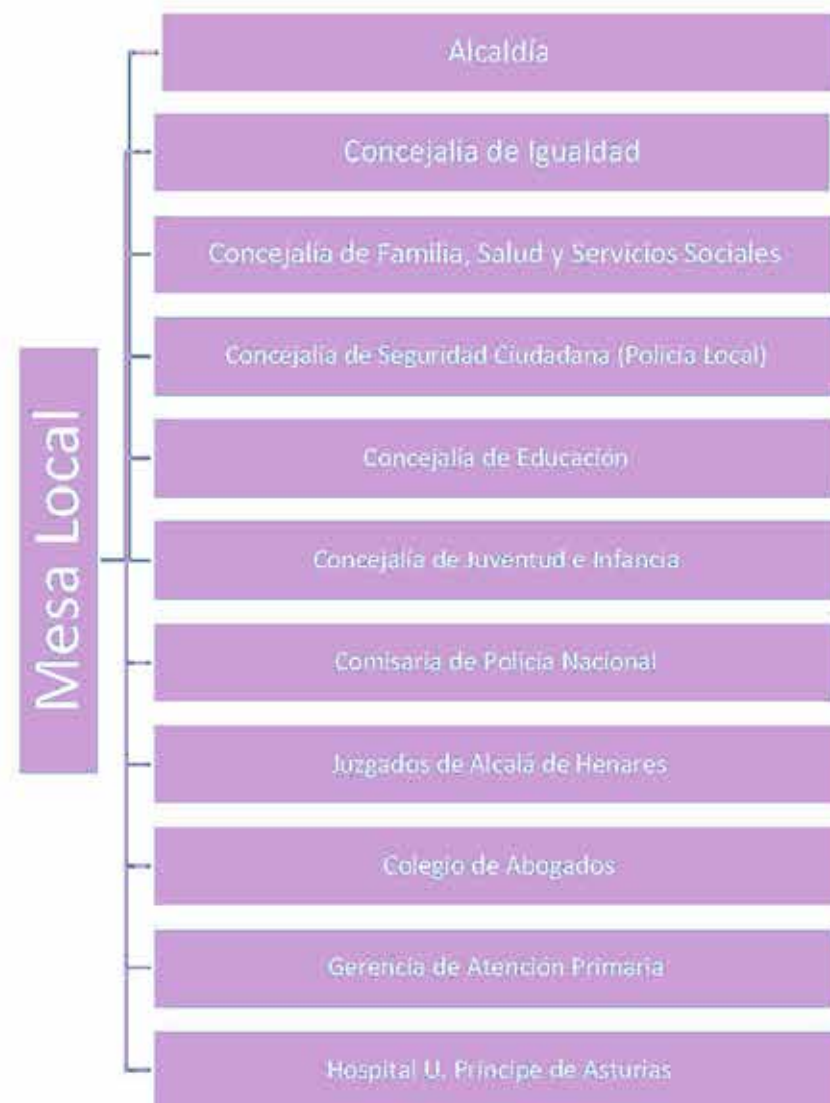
Mesa Local

Alcaldía

Concejalia de Igualdad

Concejalía de Familia, Salud y Servicios Sociales

Concejalía de Seguridad Ciudadana (Policía Local)

Concejalía de Educación

Concejalía de Juventud e Infancia

Comisaría de Policía Nacional

Juzgados de Alcalá de Henares

Colegio de Abogados

Gerencia de Atención Primaria

Hospital U. Príncipe de Asturias